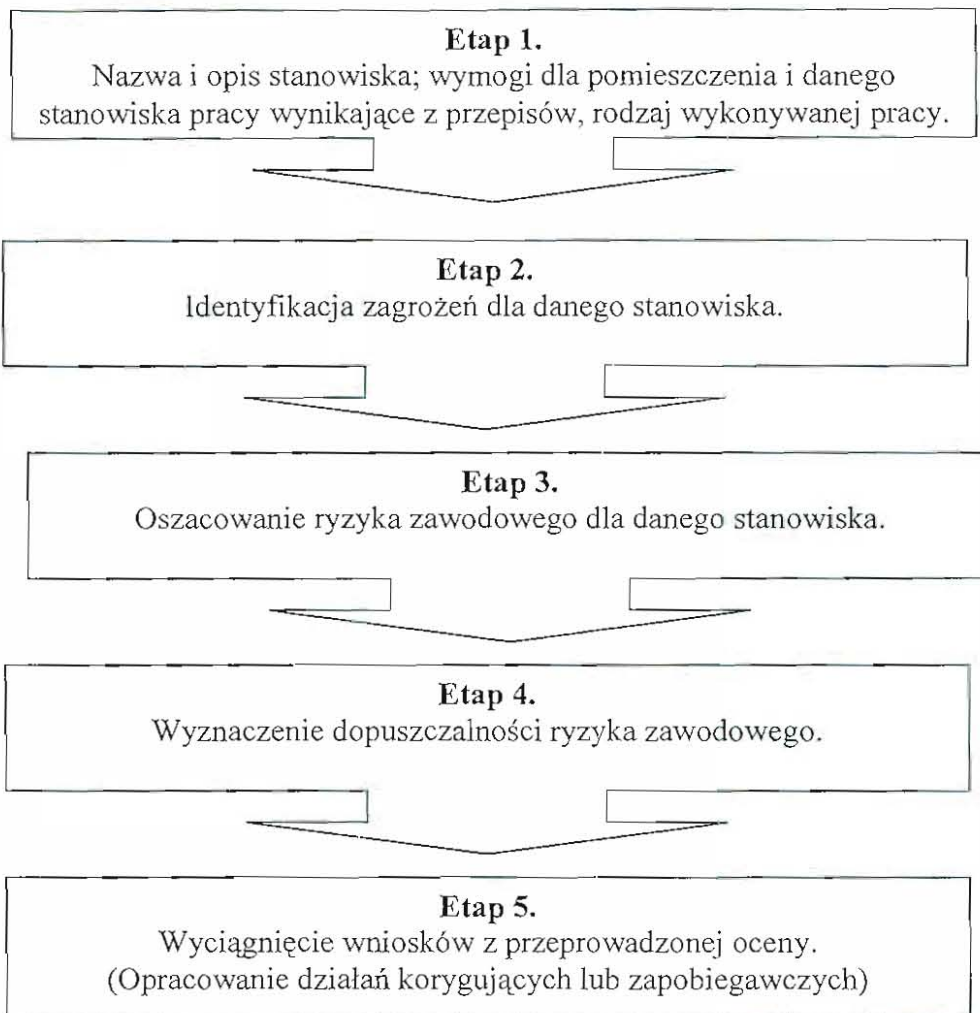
**Etap 1.**
Nazwa i opis stanowiska; wymogi dla pomieszczenia i danego stanowiska pracy wynikające z przepisów, rodzaj wykonywanej pracy.

**Etap 2.**
Identyfikacja zagrożeń dla danego stanowiska.

**Etap 3.**
Oszacowanie ryzyka zawodowego dla danego stanowiska.

**Etap 4.**
Wyznaczenie dopuszczalności ryzyka zawodowego.

**Etap 5.**
Wyciągnięcie wniosków z przeprowadzonej oceny.
(Opracowanie działań korygujących lub zapobiegawczych)